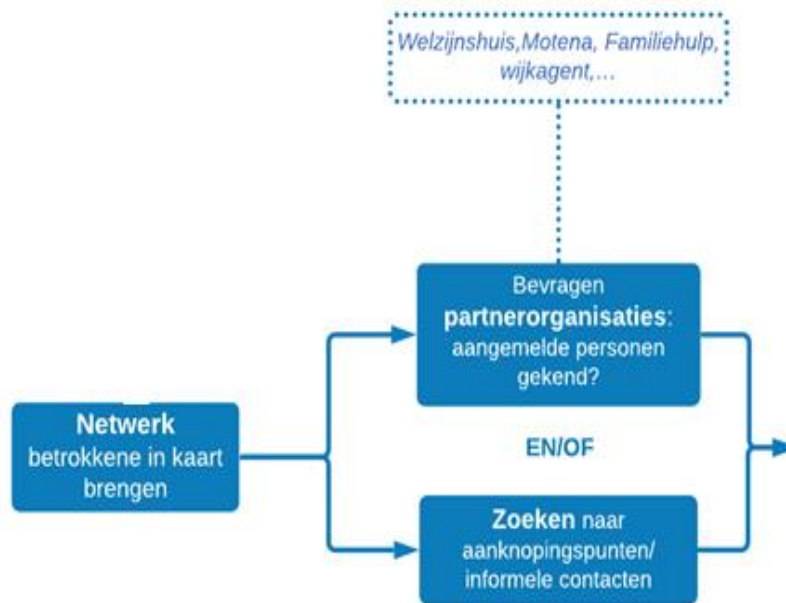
Welzijnshuis,Motena, Familiehulp, wijkagent,...

Bevragen **partnerorganisaties**: aangemelde personen gekend?

**Netwerk** betrokkene in kaart brengen

EN/OF

**Zoeken** naar aanknopingspunten/ informele contacten